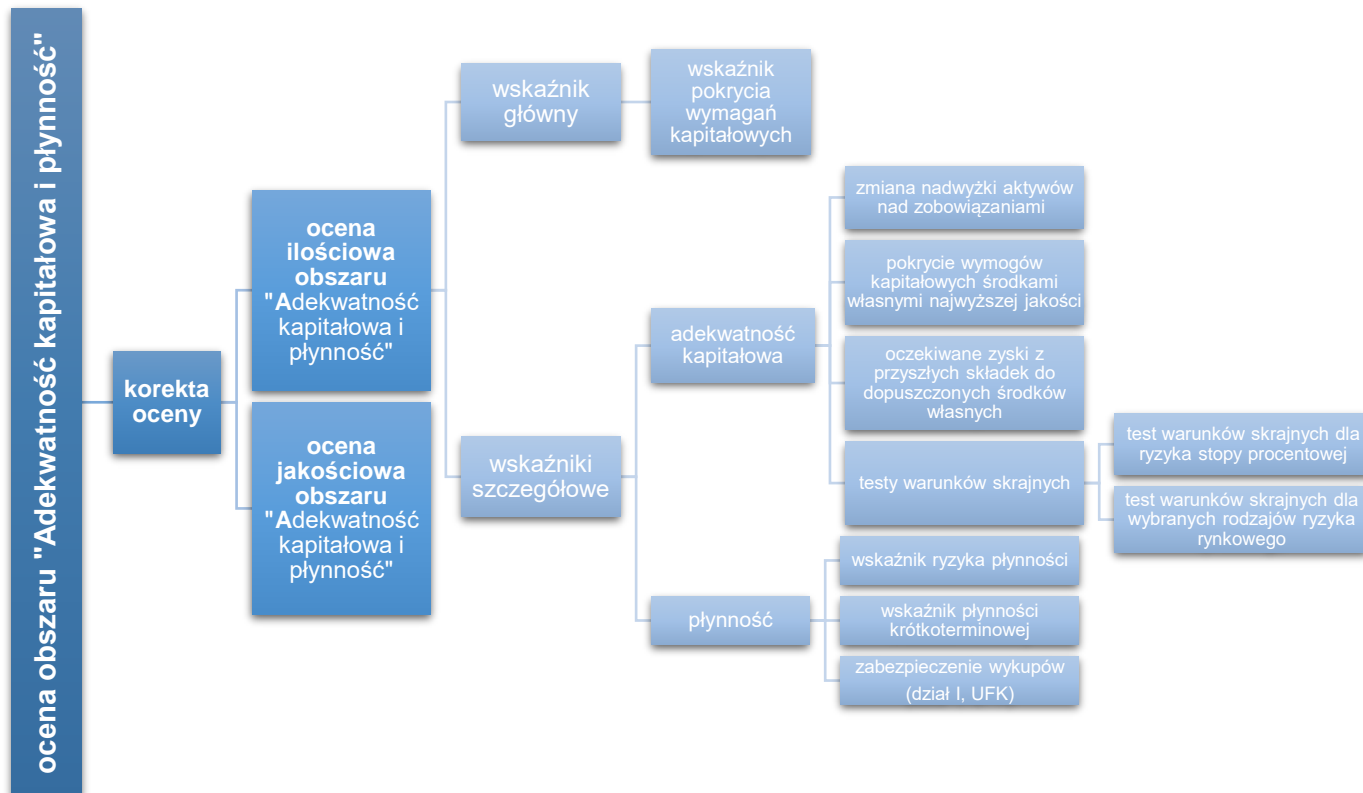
ocena obszaru "Adekwatność kapitałowa i płynność"

korekta oceny

ocena ilościowa obszaru "Adekwatność kapitałowa i płynność"

ocena jakościowa obszaru "Adekwatność kapitałowa i płynność"

wskaźnik główny

wskaźnik pokrycia wymagań kapitałowych

wskaźniki szczegółowe

adekwatność kapitałowa

zmiana nadwyżki aktywów nad zobowiązaniami

pokrycie wymogów kapitałowych środkami własnymi najwyższej jakości

oczekiwane zyski z przyszłych składek do dopuszczonych środków własnych

testy warunków skrajnych

test warunków skrajnych dla ryzyka stopy procentowej

test warunków skrajnych dla wybranych rodzajów ryzyka rynkowego

płynność

wskaźnik ryzyka płynności

wskaźnik płynności krótkoterminowej

zabezpieczenie wykupów (dział I, UFK)